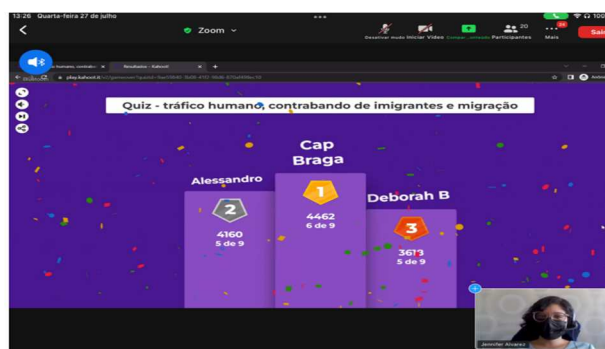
13:26 Quarta-feira 27 de julho

Zoom

Desativar modo Iniciar Vídeo Participantes 20 Mais Sair

play.kahoot.it

Quiz - tráfico humano, contrabando de imigrantes e migração

Cap Braga

1

4462
6 de 9

Alessandro

2

4160
5 de 9

Deborah B

3

3613
5 de 9

Jennifer Alvarez